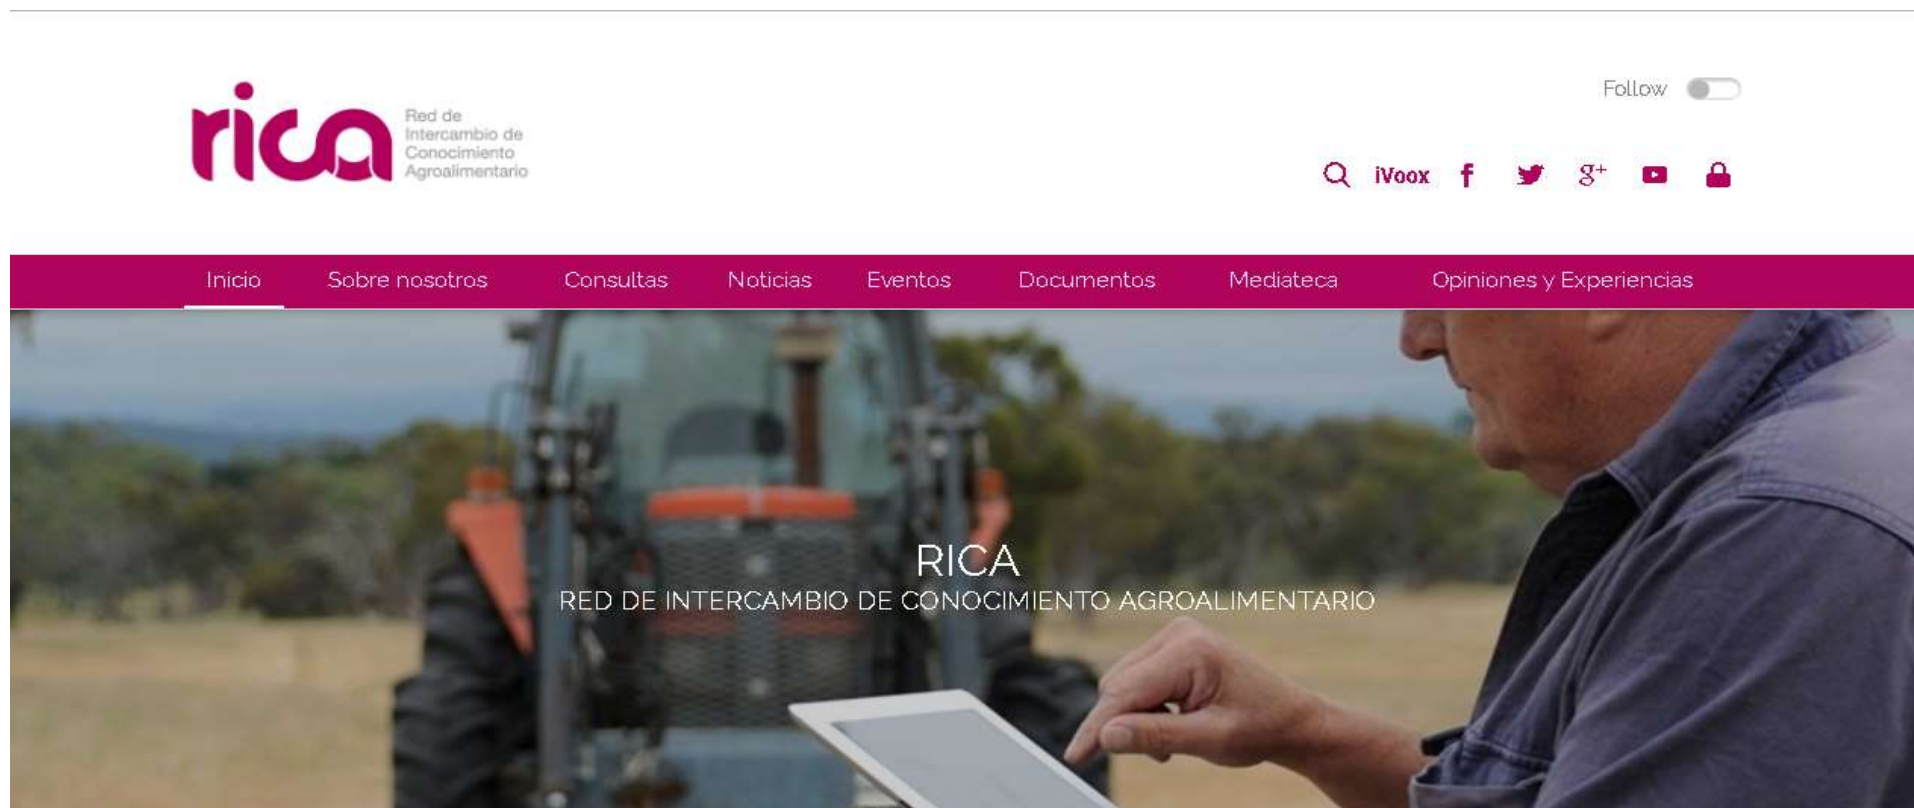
rica Red de Intercambio de Conocimiento Agroalimentario

Follow

iVoox

Inicio Sobre nosotros Consultas Noticias Eventos Documentos Mediateca Opiniones y Experiencias

RICA
RED DE INTERCAMBIO DE CONOCIMIENTO AGROALIMENTARIO